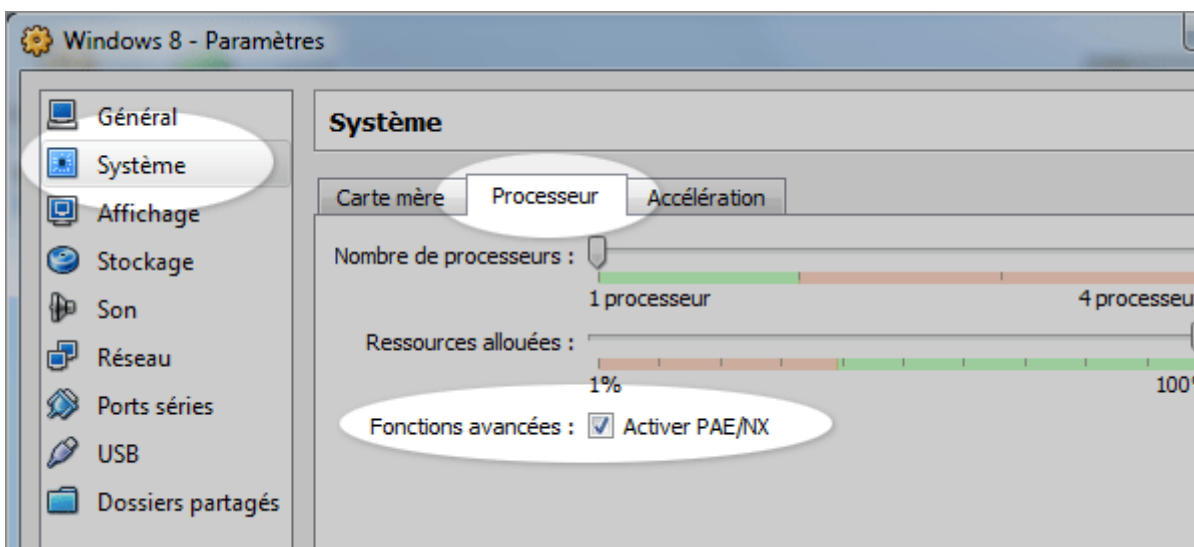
Windows 8 - Paramètres

Général
Système
Affichage
Stockage
Son
Réseau
Ports séries
USB
Dossiers partagés

Système

Carte mère
Processeur
Accélération

Nombre de processeurs :
1 processeur
4 processeu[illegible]

Ressources allouées :
1%
100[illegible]

Fonctions avancées :
Activer PAE/NX